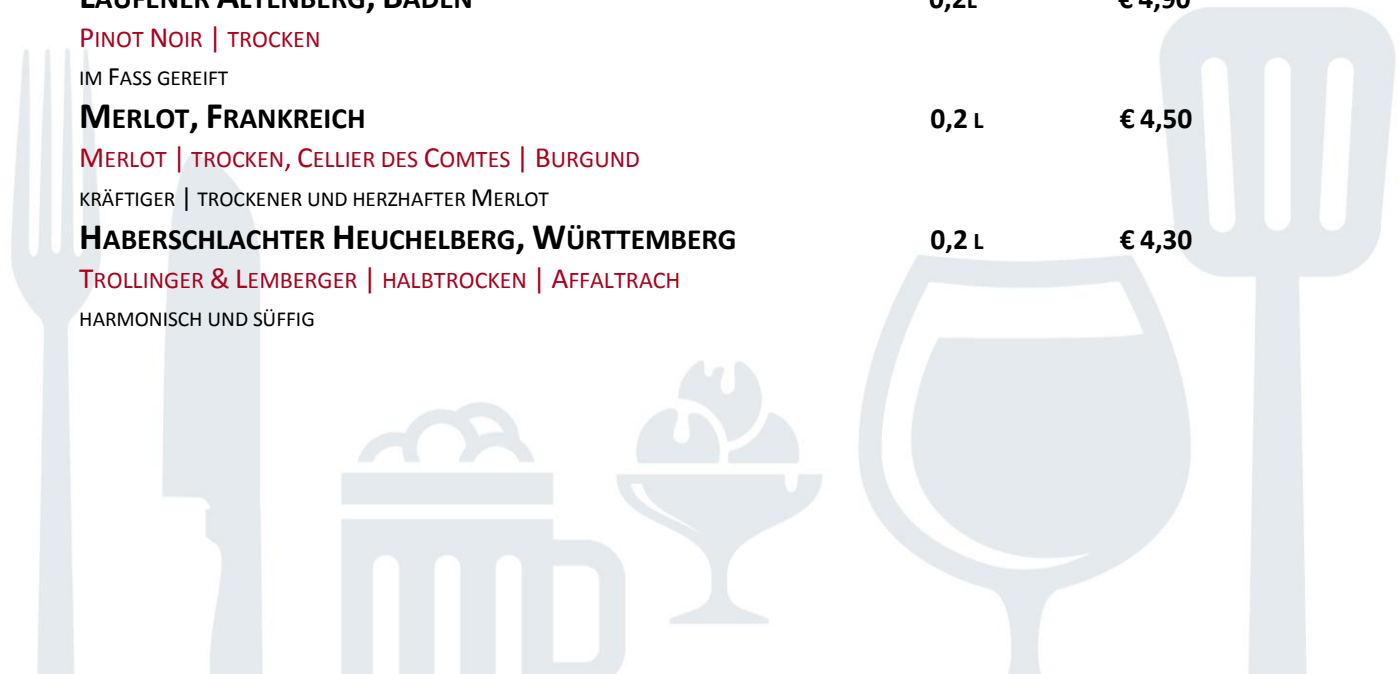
LAUFENER ALTENBERG, BADEN 0,2L € 4,90

PINOT NOIR | TROCKEN

IM FASS GEREIFT

MERLOT, FRANKREICH 0,2 L € 4,50

MERLOT | TROCKEN, CELLIER DES COMTES | BURGUND

KRÄFTIGER | TROCKENER UND HERZHAFTER MERLOT

HABERSCHLACHTER HEUCHELBERG, WÜRTTEMBERG 0,2 L € 4,30

TROLLINGER & LEMBERGER | HALBTROCKEN | AFFALTRACH

HARMONISCH UND SÜFFIG